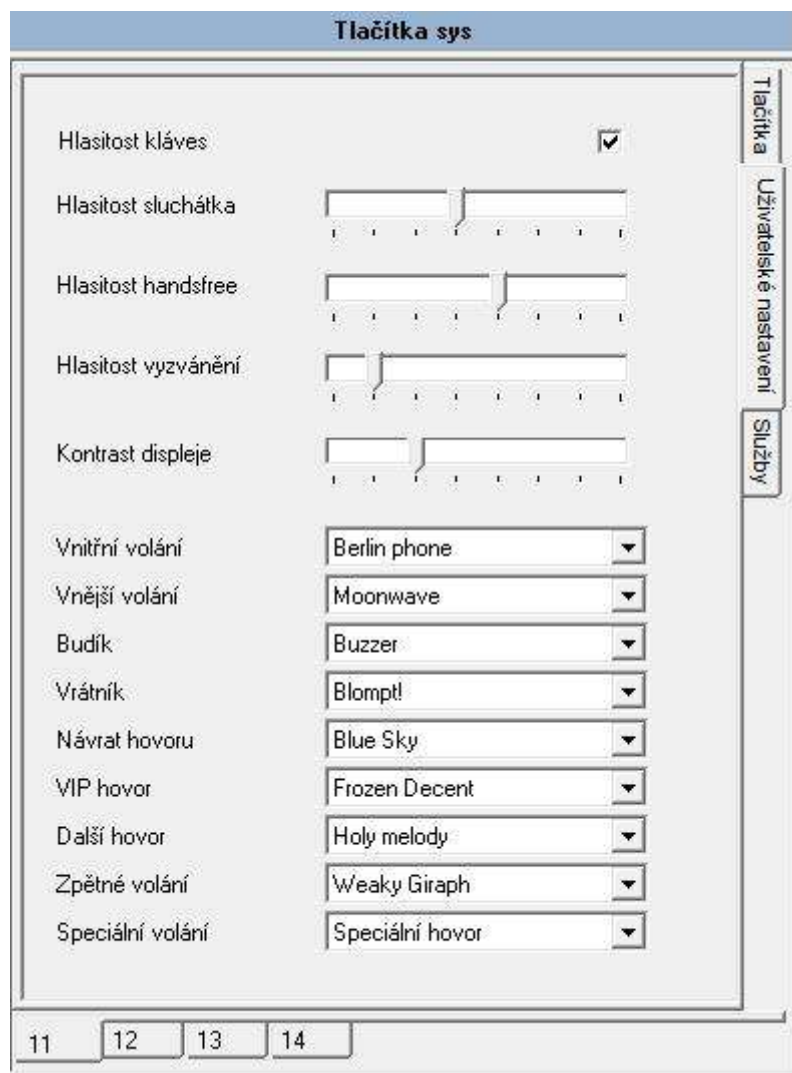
Tlačítka sys

Tlačítka
Uživatelské nastavení
Služby

Hlasitost kláves
Hlasitost sluchátka
Hlasitost handsfree
Hlasitost vyzvánění
Kontrast displeje

| | |
|---|---|
| Vnitřní volání | Berlin phone |
| Vnější volání | Moonwave |
| Budík | Buzzer |
| Vrátník | Blompt! |
| Návrat hovoru | Blue Sky |
| VIP hovor | Frozen Decent |
| Další hovor | Holy melody |
| Zpětné volání | Weaky Giraph |
| Speciální volání | Speciální hovor |

11 12 13 14